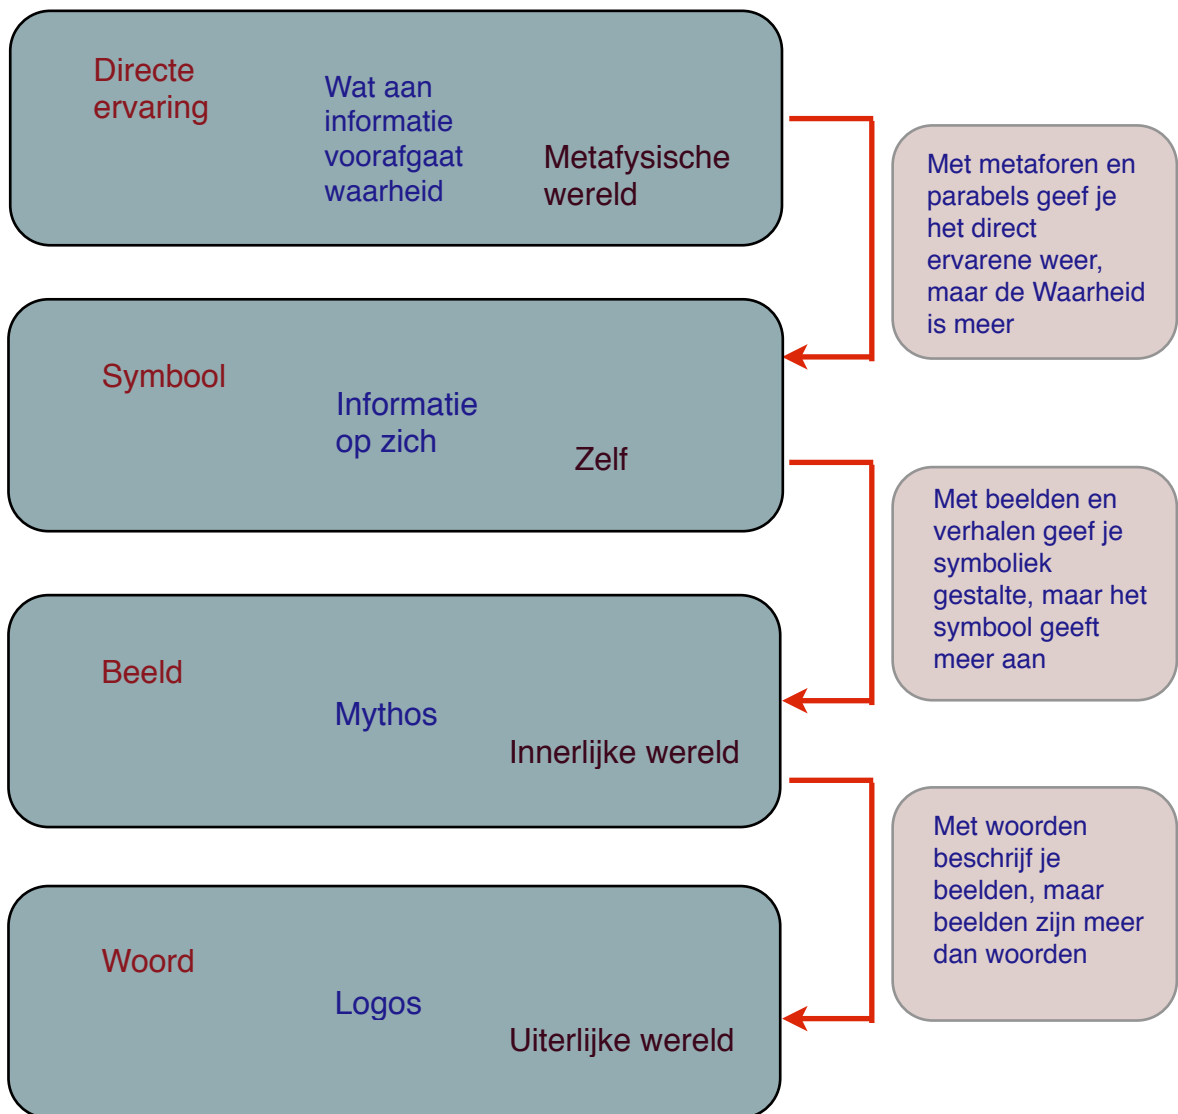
Directe ervaring

Wat aan informatie voorafgaat waarheid

Metafysische wereld

Met metaforen en parabels geef je het direct ervarene weer, maar de Waarheid is meer

Symbool

Informatie op zich

Zelf

Met beelden en verhalen geef je symboliek gestalte, maar het symbool geeft meer aan

Beeld

Mythos

Innerlijke wereld

Met woorden beschrijf je beelden, maar beelden zijn meer dan woorden

Woord

Logos

Uiterlijke wereld